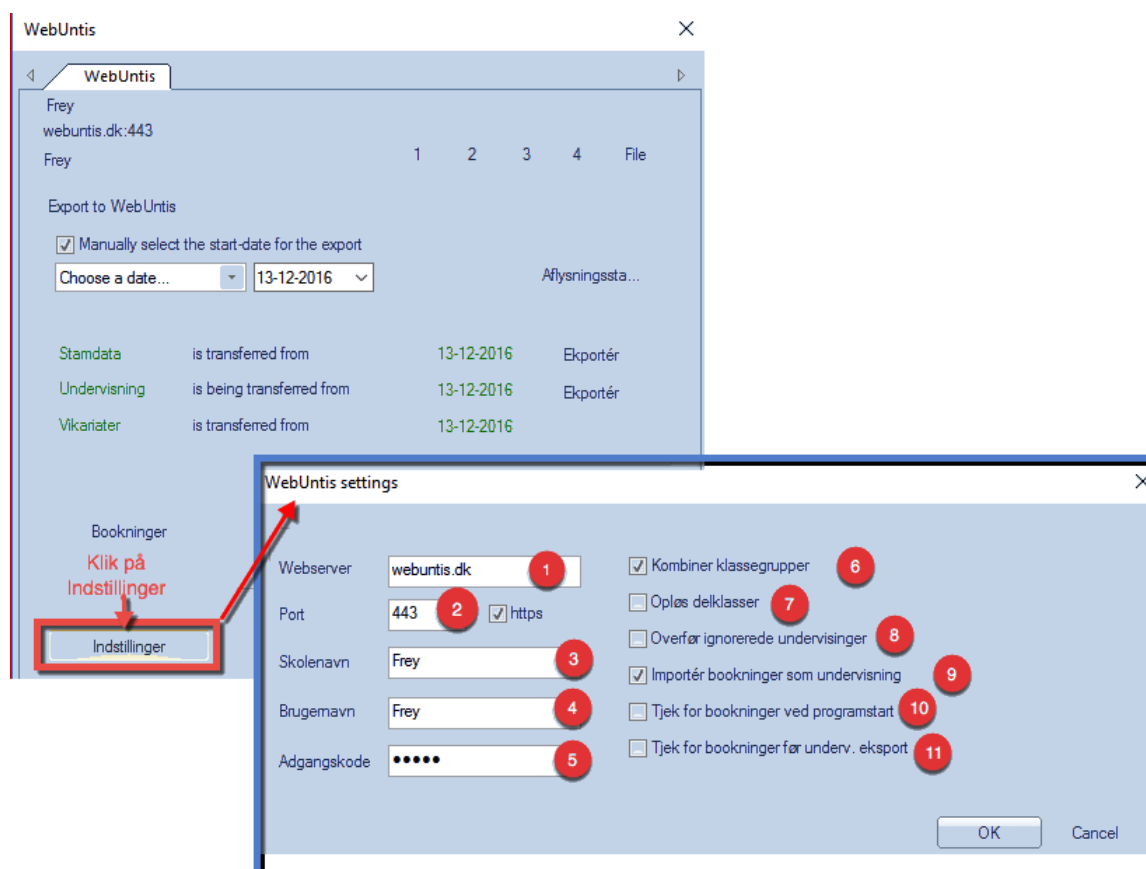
WebUntis

WebUntis

Frey
webuntis.dk:443
Frey

1 2 3 4 File

Export to WebUntis

Manually select the start-date for the export

Choose a date... 13-12-2016

Aflysningssta...

| Stamdata | is transferred from | 13-12-2016 | Ekportér |
|---|---|---|---|
| Undervisning | is being transferred from | 13-12-2016 | Ekportér |
| Vikariater | is transferred from | 13-12-2016 | |

Bookninger

Klik på Indstillinger

Indstillinger

WebUntis settings

Webserver webuntis.dk 1
Port 443 2 https
Skolenavn Frey 3
Brugernavn Frey 4
Adgangskode ●●●●● 5

Kombiner klassegrupper 6
Opløs delklasser 7
Overfør ignorerede undervisinger 8
Importér bookninger som undervisning 9
Tjek for bookninger ved programstart 10
Tjek for bookninger før underv. eksport 11

OK Cancel